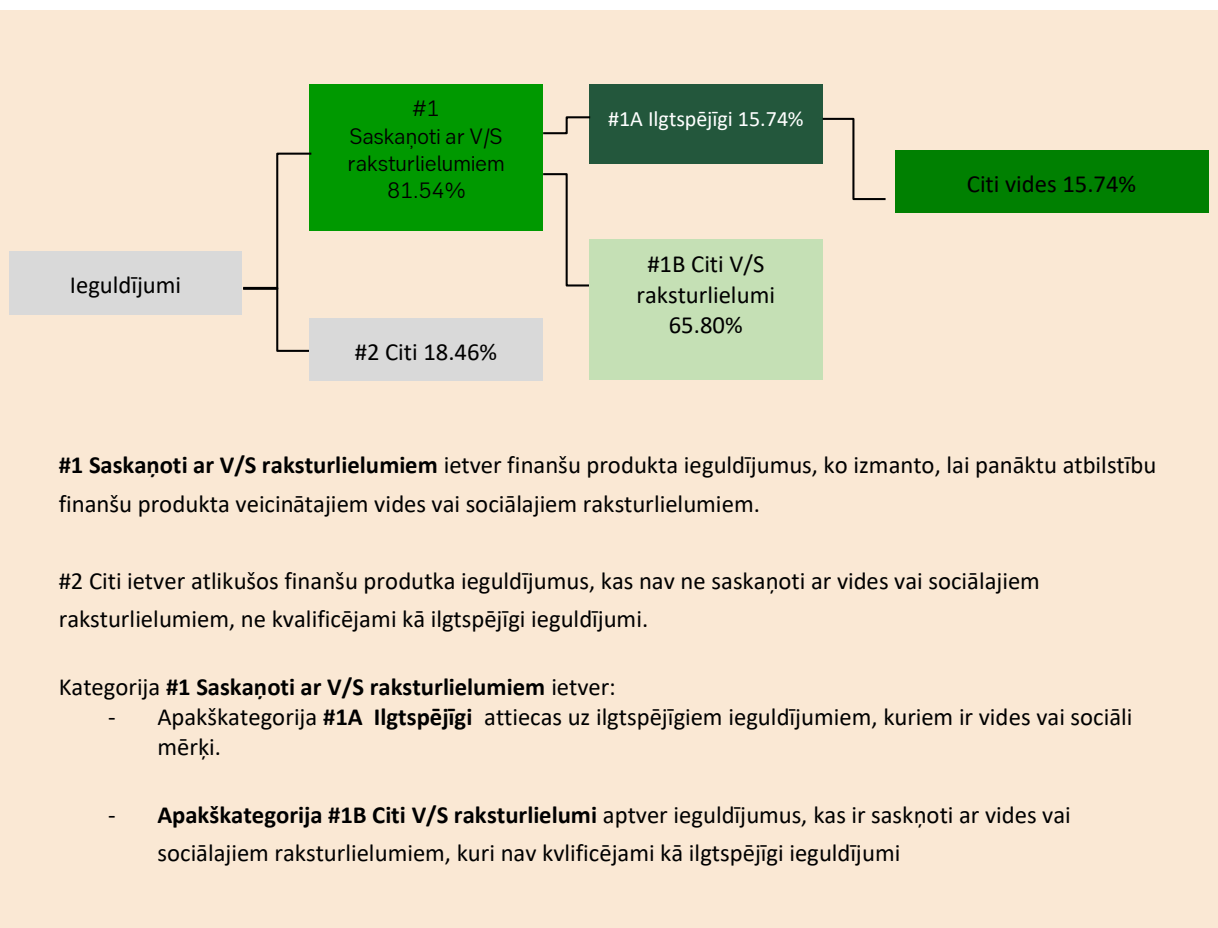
Ieguldījumi

#1
Saskaņoti ar V/S raksturlielumiem
81.54%

#2 Citi 18.46%

#1A Ilgtspējīgi 15.74%

#1B Citi V/S raksturlielumi
65.80%

Citi vides 15.74%

**#1 Saskaņoti ar V/S raksturlielumiem** ietver finanšu produkta ieguldījumus, ko izmanto, lai panāktu atbilstību finanšu produkta veicinātajiem vides vai sociālajiem raksturlielumiem.

#2 Citi ietver atlikušos finanšu produtka ieguldījumus, kas nav ne saskaņoti ar vides vai sociālajiem raksturlielumiem, ne kvalificējami kā ilgtspējīgi ieguldījumi.

Kategorija **#1 Saskaņoti ar V/S raksturlielumiem** ietver:
- Apakškategorija **#1A Ilgtspējīgi** attiecas uz ilgtspējīgiem ieguldījumiem, kuriem ir vides vai sociāli mērķi.

- **Apakškategorija #1B Citi V/S raksturlielumi** aptver ieguldījumus, kas ir sasknoti ar vides vai sociālajiem raksturlielumiem, kuri nav kvlificējami kā ilgtspējīgi ieguldījumi